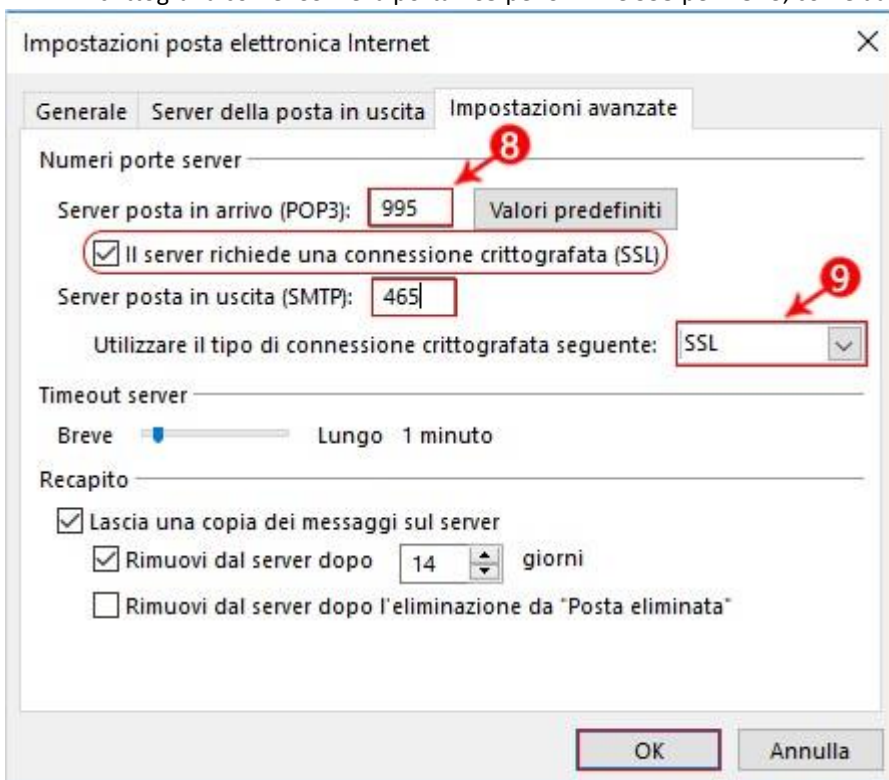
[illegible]

Impostazioni posta elettronica Internet

×

Generale | Server della posta in uscita | Impostazioni avanzate

Numeri porte server

8

Server posta in arrivo (POP3): 995 Valori predefiniti

☑ Il server richiede una connessione crittografata (SSL)

Server posta in uscita (SMTP): 465

9

Utilizzare il tipo di connessione crittografata seguente: SSL

Timeout server

Breve Lungo 1 minuto

Recapito

☑ Lascia una copia dei messaggi sul server

☑ Rimuovi dal server dopo 14 giorni

☐ Rimuovi dal server dopo l'eliminazione da "Posta eliminata"

OK Annulla